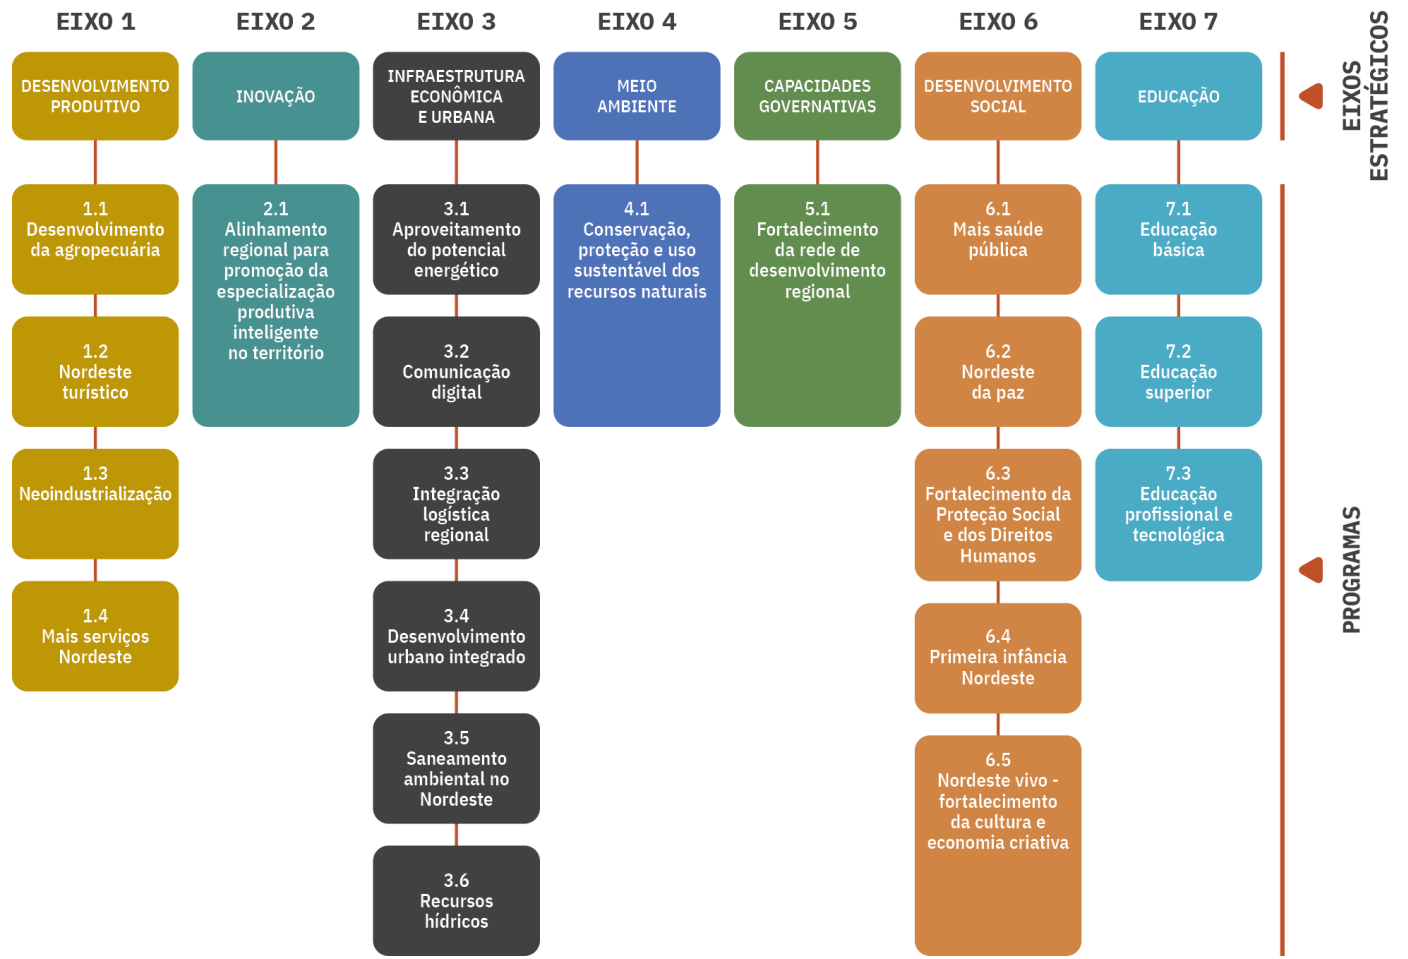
EIXO 1

DESENVOLVIMENTO PRODUTIVO

1.1 Desenvolvimento da agropecuária

1.2 Nordeste turístico

1.3 Neoindustrialização

1.4 Mais serviços Nordeste

EIXO 2

INOVAÇÃO

2.1 Alinhamento regional para promoção da especialização produtiva inteligente no território

EIXO 3

INFRAESTRUTURA ECONÔMICA E URBANA

3.1 Aproveitamento do potencial energético

3.2 Comunicação digital

3.3 Integração logística regional

3.4 Desenvolvimento urbano integrado

3.5 Saneamento ambiental no Nordeste

3.6 Recursos hídricos

EIXO 4

MEIO AMBIENTE

4.1 Conservação, proteção e uso sustentável dos recursos naturais

EIXO 5

CAPACIDADES GOVERNATIVAS

5.1 Fortalecimento da rede de desenvolvimento regional

EIXO 6

DESENVOLVIMENTO SOCIAL

6.1 Mais saúde pública

6.2 Nordeste da paz

6.3 Fortalecimento da Proteção Social e dos Direitos Humanos

6.4 Primeira infância Nordeste

6.5 Nordeste vivo - fortalecimento da cultura e economia criativa

EIXO 7

EDUCAÇÃO

7.1 Educação básica

7.2 Educação superior

7.3 Educação profissional e tecnológica

EIXOS ESTRATÉGICOS

PROGRAMAS